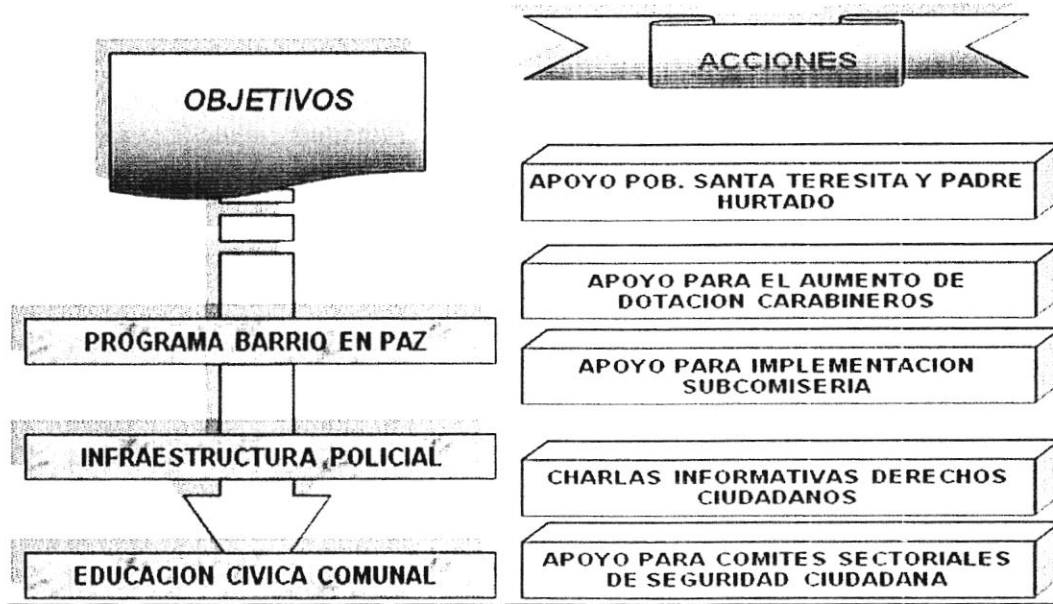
OBJETIVOS

ACCIONES

APOYO POB. SANTA TERESITA Y PADRE HURTADO

APOYO PARA EL AUMENTO DE DOTACION CARABINEROS

PROGRAMA BARRIO EN PAZ

APOYO PARA IMPLEMENTACION SUBCOMISERIA

INFRAESTRUCTURA POLICIAL

CHARLAS INFORMATIVAS DERECHOS CIUDADANOS

EDUCACION CIVICA COMUNAL

APOYO PARA COMITES SECTORIALES DE SEGURIDAD CIUDADANA